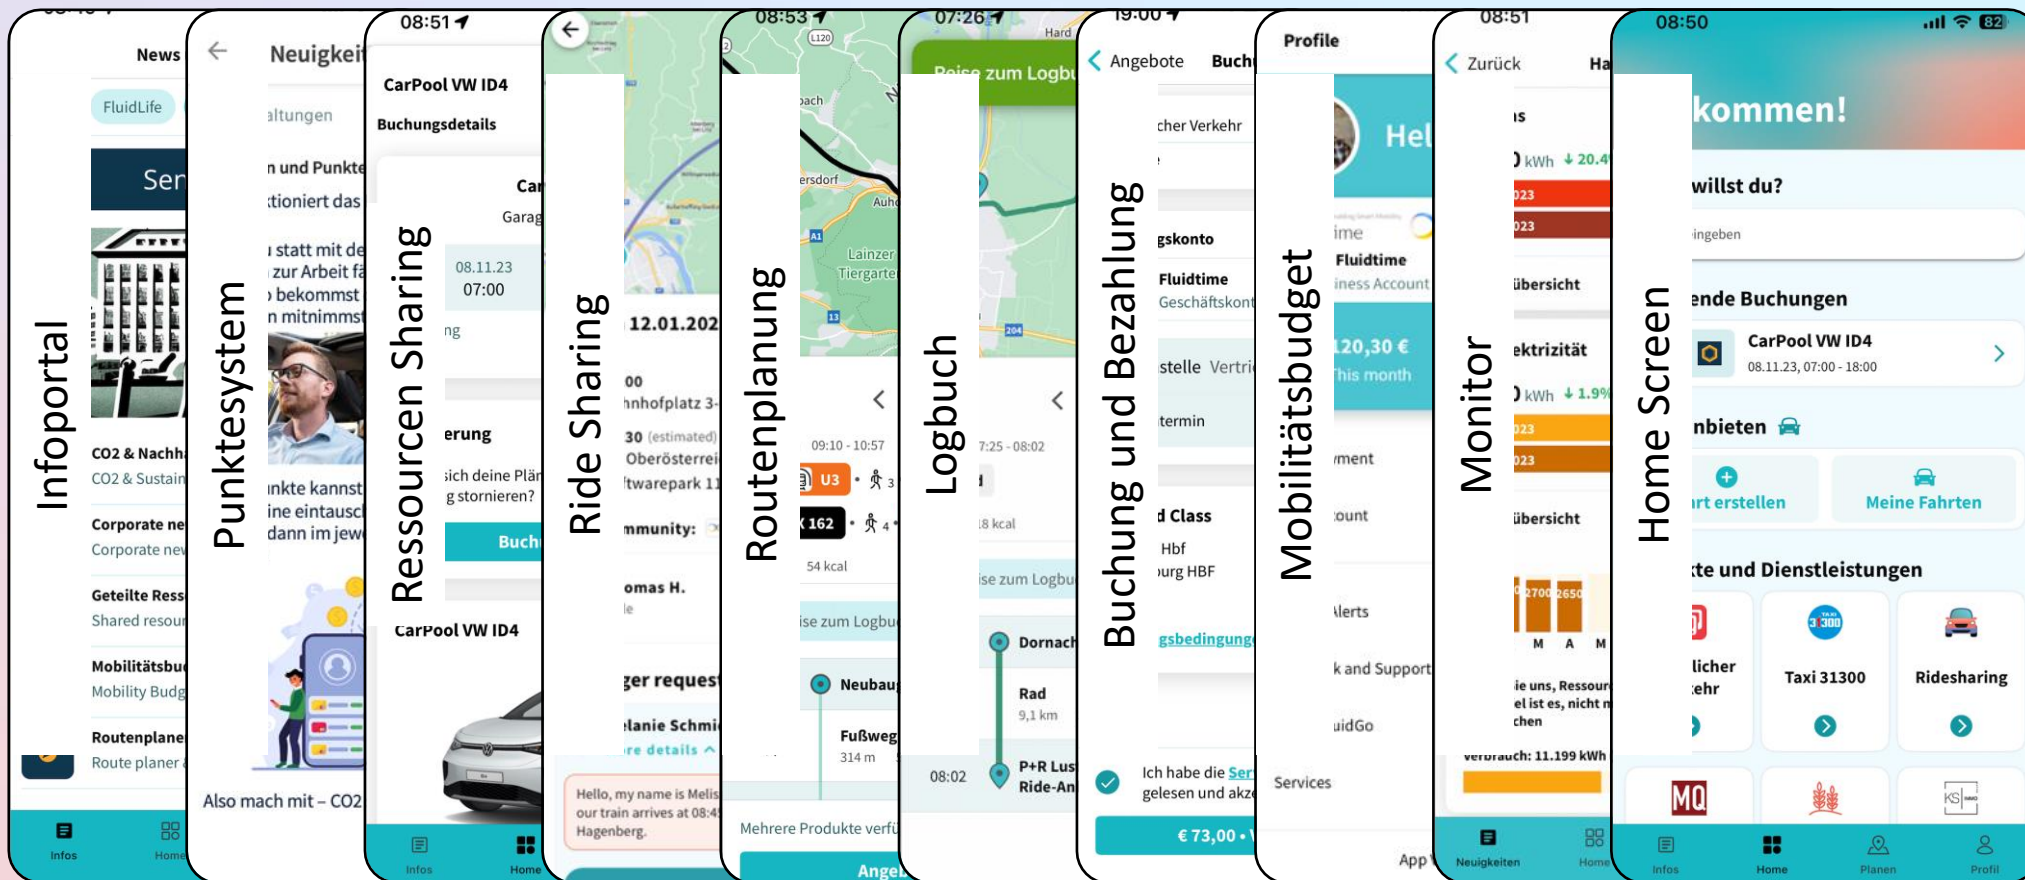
Infoportal

News
FluidLife
Ser
CO2 & Nachh
CO2 & Sustain
Corporate ne
Corporate new
Geteilte Ress
Shared resour
Mobilitätsbu
Mobility Budg
Routenplane
Route planer
Infos
Home

Punktesystem

Neuigkei
altungen
n und Punkte
tioniert das
ı statt mit de
zur Arbeit fä
bekommst
n mitnimmst
ınkte kannst
ine eintausc
dann im jew
Also mach mit – CO2

Ressourcen Sharing

08:51
CarPool VW ID4
Buchungsdetails
Car
Garag
08.11.23
07:00
ng
erung
sich deine Plä
g stornieren?
Buch
CarPool VW ID4
Infos
Home

Ride Sharing

12.01.202
00
hnhofplatz 3-
30 (estimated)
Oberösterrei
ftwarepark 11
mmunity:
omas H.
le
ger request
lanie Schmi
re details
Hello, my name is Melis
our train arrives at 08:4
Hagenberg.

Routenplanung

08:53
L120
bach
ersdorf
Auh
A1
Lainzer
Tiergarte
13
09:10 - 10:57
U3
3
162
4
54 kcal
ise zum Logbu
Neubau
Fußweg
314 m
Mehrere Produkte verfü
Angeb

Logbuch

07:26
Hard
Reise zum Logbu
204
7:25 - 08:02
18 kcal
ise zum Logbu
Dornach
Rad
9,1 km
08:02
P+R Lus
Ride-An

Buchung und Bezahlung

19:00
Angebote
Buch
cher Verkehr
gskonto
Fluidtime
Geschäftskont
stelle Vertri
termin
d Class
Hbf
burg HBF
gsbedingunge
Ich habe die Ser
gelesen und akz
€ 73,00 •

Mobilitätsbudget

Profile
Hel
ime
Fluidtime
iness Account
120,30 €
This month
ment
ount
Alerts
k and Support
uidGo
Services
App

Monitor

08:51
Zurück
Ha
is
kWh ↓ 20.4
023
023
übersicht
ektrizität
kWh ↓ 1.9%
023
023
übersicht
2700 2650
M A M
ie uns, Ressour
el ist es, nicht n
chen
verbrauch: 11.199 kWh
Neuigkeiten
Home

Home Screen

08:50
82
kommen!
willst du?
ingeben
ende Buchungen
CarPool VW ID4
08.11.23, 07:00 - 18:00
nbieten
rt erstellen
Meine Fahrten
te und Dienstleistungen
licher
ehr
Taxi 31300
Ridesharing
MQ
Infos
Home
Planen
Profil